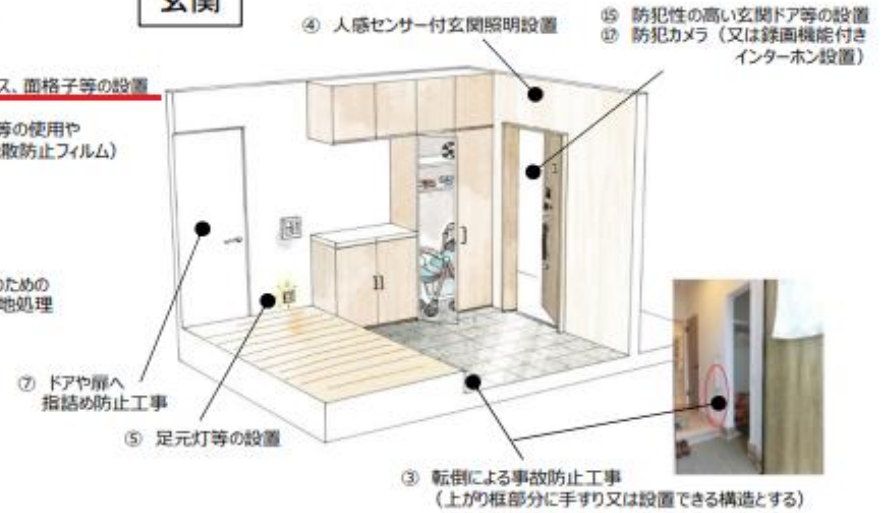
玄関

④ 人感センサー付玄関照明設置

⑮ 防犯性の高い玄関ドア等の設置
⑰ 防犯カメラ（又は録画機能付きインターホン設置）

ス、面格子等の設置

等の使用や
散防止フィルム）

のための
地処理

⑦ ドアや扉へ
指詰め防止工事

⑤ 足元灯等の設置

③ 転倒による事故防止工事
（上がり框部分に手すり又は設置できる構造とする）